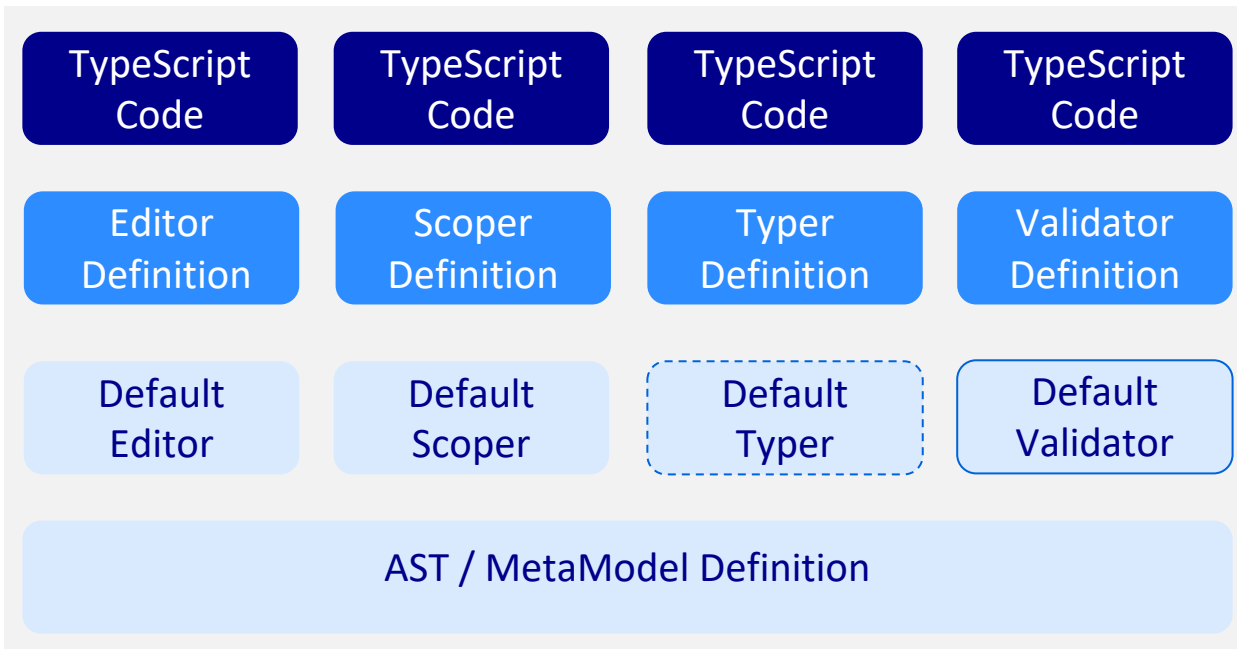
TypeScript Code

TypeScript Code

TypeScript Code

TypeScript Code

Editor Definition

Scoper Definition

Typer Definition

Validator Definition

Default Editor

Default Scoper

Default Typer

Default Validator

AST / MetaModel Definition